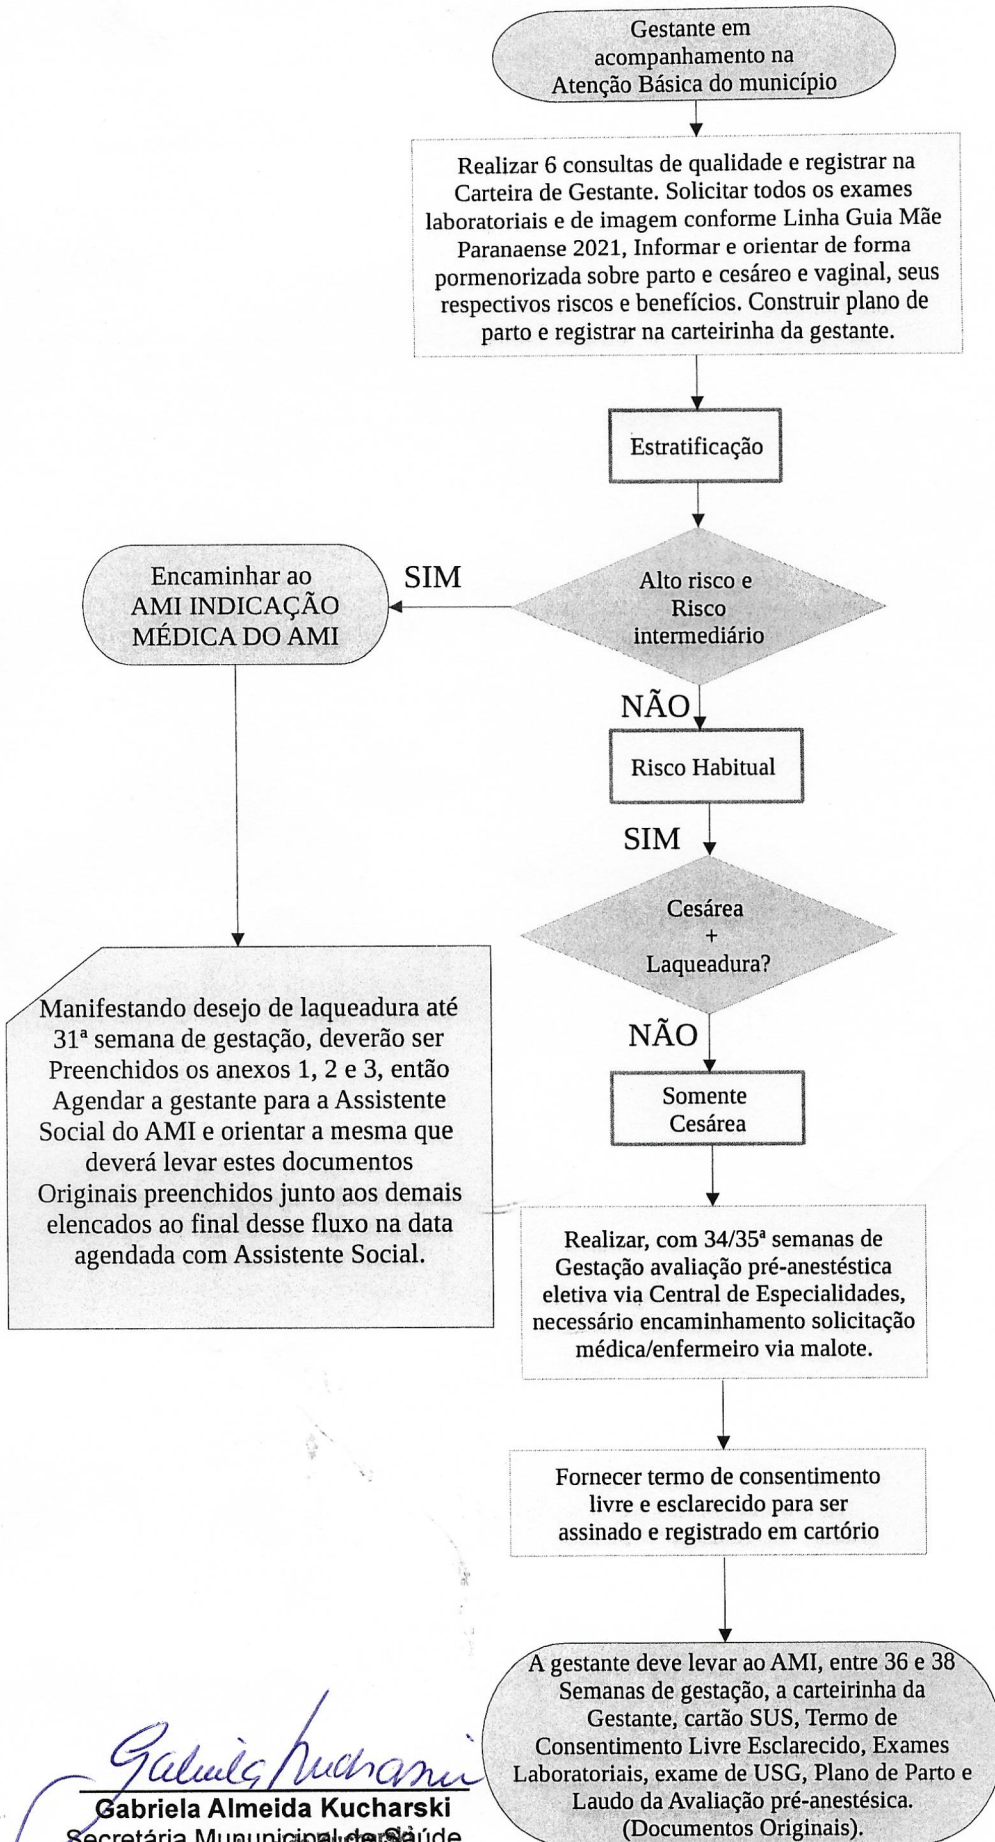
Gestante em acompanhamento na Atenção Básica do município

Realizar 6 consultas de qualidade e registrar na Carteira de Gestante. Solicitar todos os exames laboratoriais e de imagem conforme Linha Guia Mãe Paranaense 2021, Informar e orientar de forma pormenorizada sobre parto e cesáreo e vaginal, seus respectivos riscos e benefícios. Construir plano de parto e registrar na carteirinha da gestante.

Estratificação

Alto risco e Risco intermediário

SIM

Encaminhar ao AMI INDICAÇÃO MÉDICA DO AMI

NÃO

Risco Habitual

SIM

Cesárea + Laqueadura?

NÃO

Somente Cesárea

Manifestando desejo de laqueadura até 31ª semana de gestação, deverão ser Preenchidos os anexos 1, 2 e 3, então Agendar a gestante para a Assistente Social do AMI e orientar a mesma que deverá levar estes documentos Originais preenchidos junto aos demais elencados ao final desse fluxo na data agendada com Assistente Social.

Realizar, com 34/35ª semanas de Gestação avaliação pré-anestéstica eletiva via Central de Especialidades, necessário encaminhamento solicitação médica/enfermeiro via malote.

Fornecer termo de consentimento livre e esclarecido para ser assinado e registrado em cartório

A gestante deve levar ao AMI, entre 36 e 38 Semanas de gestação, a carteirinha da Gestante, cartão SUS, Termo de Consentimento Livre Esclarecido, Exames Laboratoriais, exame de USG, Plano de Parto e Laudo da Avaliação pré-anestésica. (Documentos Originais).

Gabriela Kucharski
Gabriela Almeida Kucharski
Secretária Munuicipal de Saúde